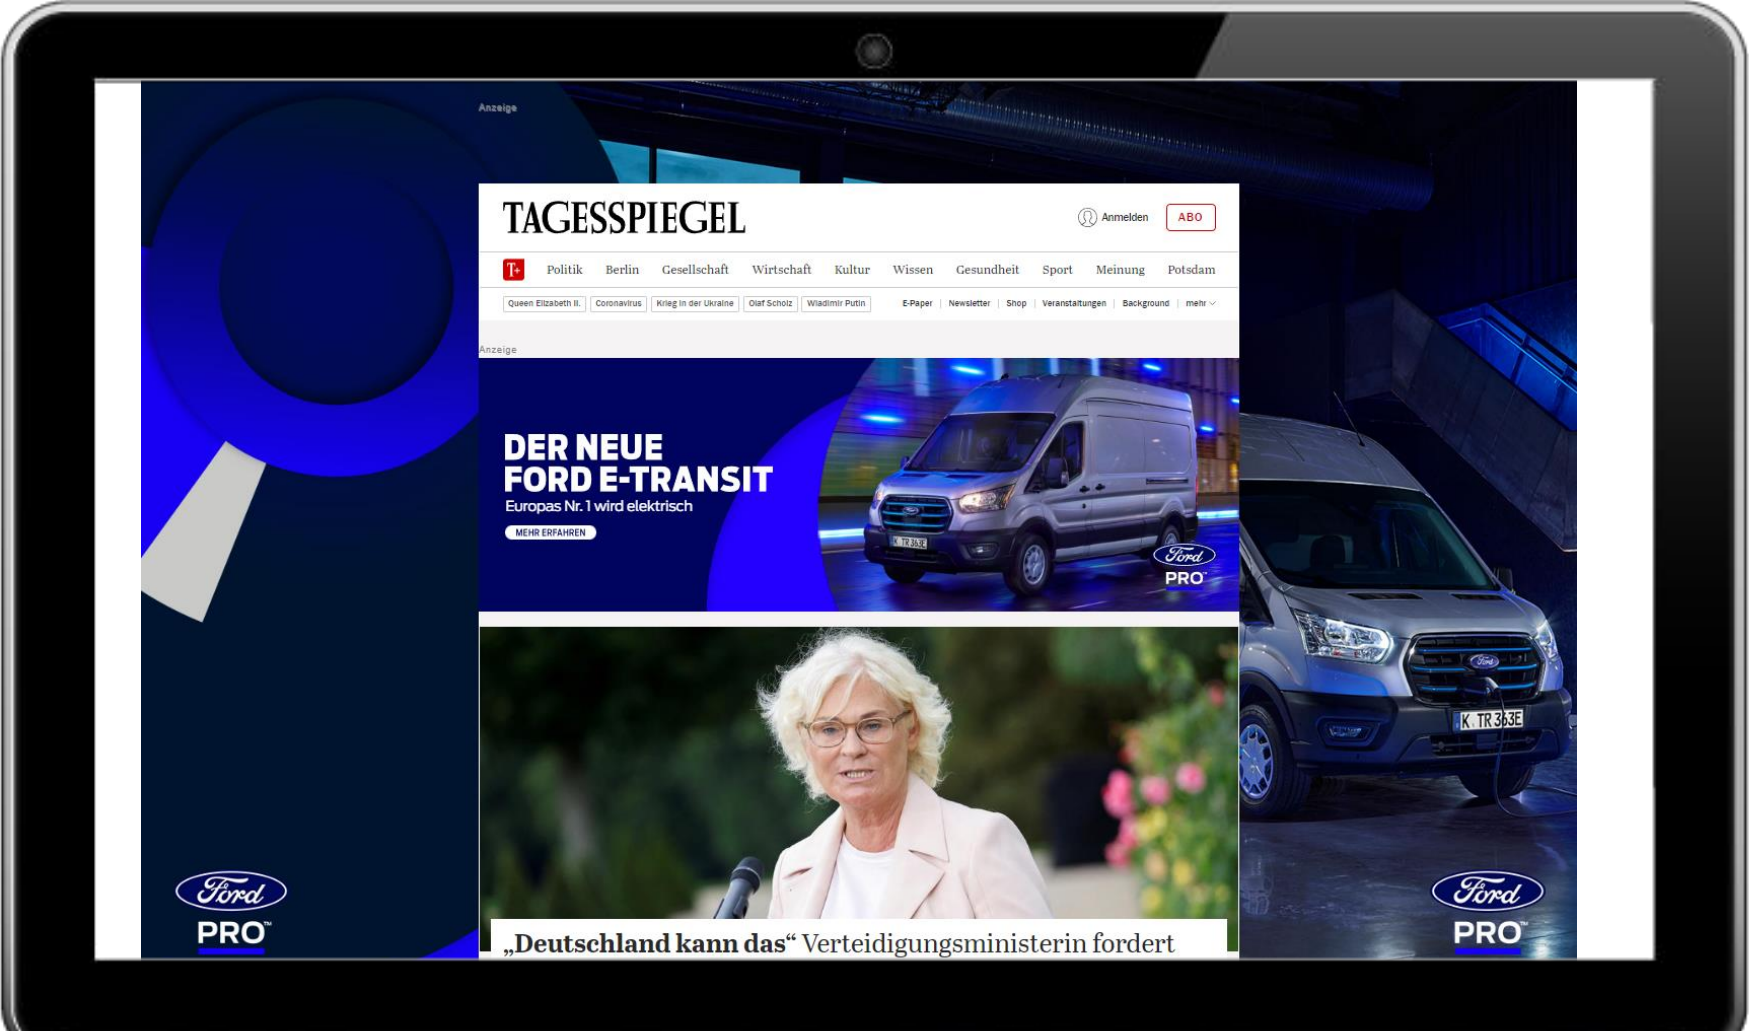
Anzeige

TAGESSPIEGEL

Anmelden ABO

T+ Politik Berlin Gesellschaft Wirtschaft Kultur Wissen Gesundheit Sport Meinung Potsdam

Queen Elizabeth II. Coronavirus Krieg in der Ukraine Olaf Scholz Wladimir Putin

E-Paper | Newsletter | Shop | Veranstaltungen | Background | mehr

Anzeige

DER NEUE FORD E-TRANSIT

Europas Nr. 1 wird elektrisch

MEHR ERFAHREN

K TR 363E

Ford PRO

„Deutschland kann das“ Verteidigungsministerin fordert

Ford PRO

K TR 363E

Ford PRO